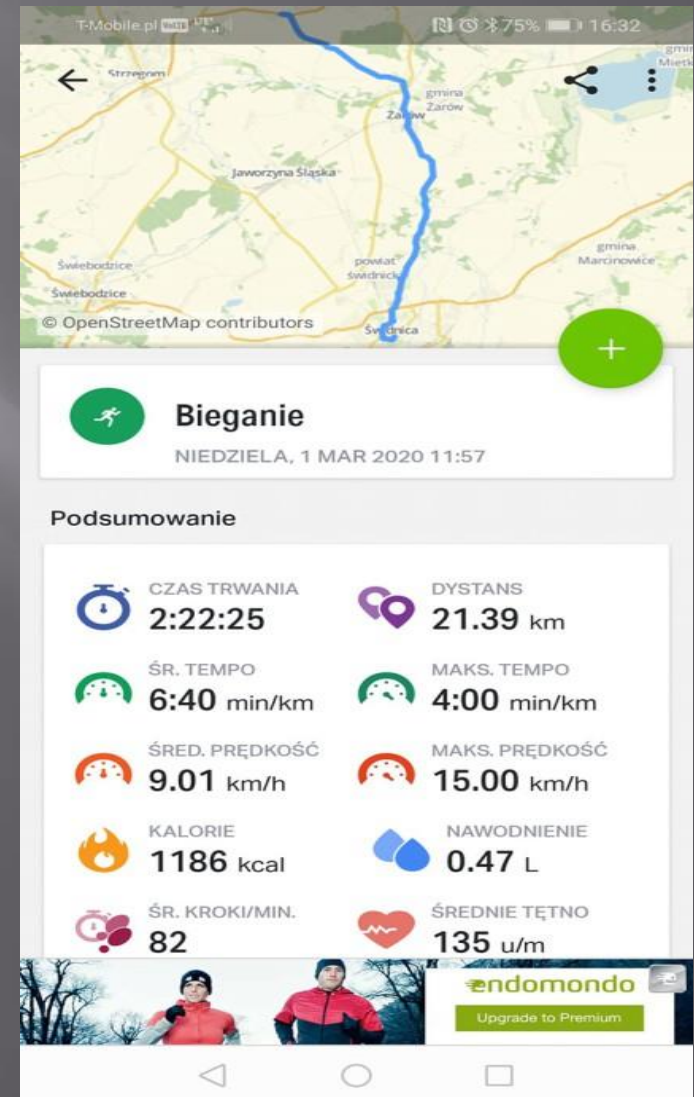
T-Mobile.pl 75% 16:32

Strzegom
gmina Żarów
Żarów
Jaworzyna Śląska
Świebodzice
Świebodzice
powiat świdnicki
gmina Marcinowice
Świdnica
© OpenStreetMap contributors

Bieganie
NIEDZIELA, 1 MAR 2020 11:57

Podsumowanie

CZAS TRWANIA
2:22:25

DYSTANS
21.39 km

ŚR. TEMPO
6:40 min/km

MAKS. TEMPO
4:00 min/km

ŚRED. PRĘDKOŚĆ
9.01 km/h

MAKS. PRĘDKOŚĆ
15.00 km/h

KALORIE
1186 kcal

NAWODNIENIE
0.47 L

ŚR. KROKI/MIN.
82

ŚREDNIE TĘTNO
135 u/m

endomondo
Upgrade to Premium